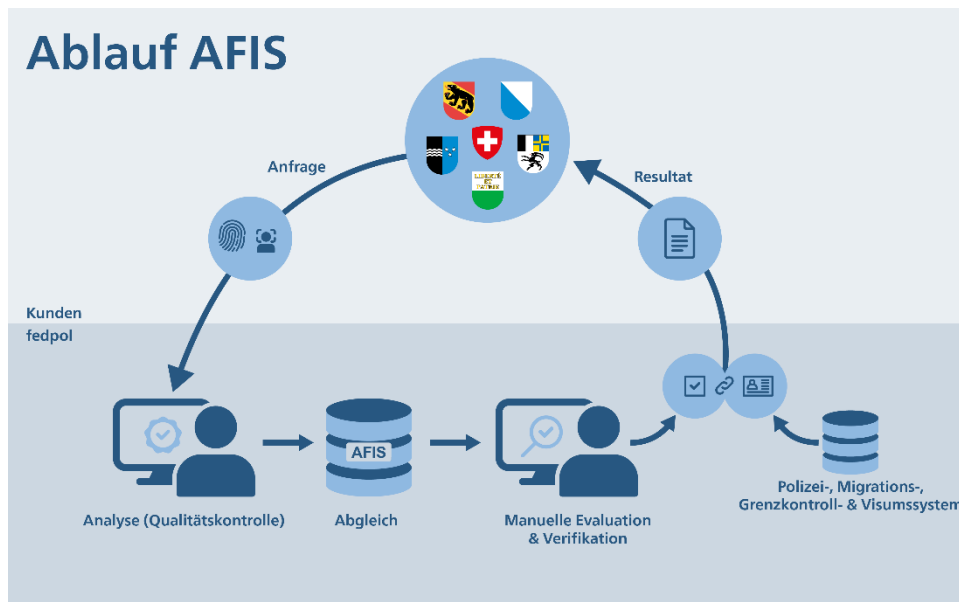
Ablauf AFIS

Anfrage

Resultat

LIBERTÉ ET PATRIE

Kunden

fedpol

AFIS

Analyse (Qualitätskontrolle)

Abgleich

Manuelle Evaluation & Verifikation

Polizei-, Migrations-, Grenzkontroll- & Visumssystem